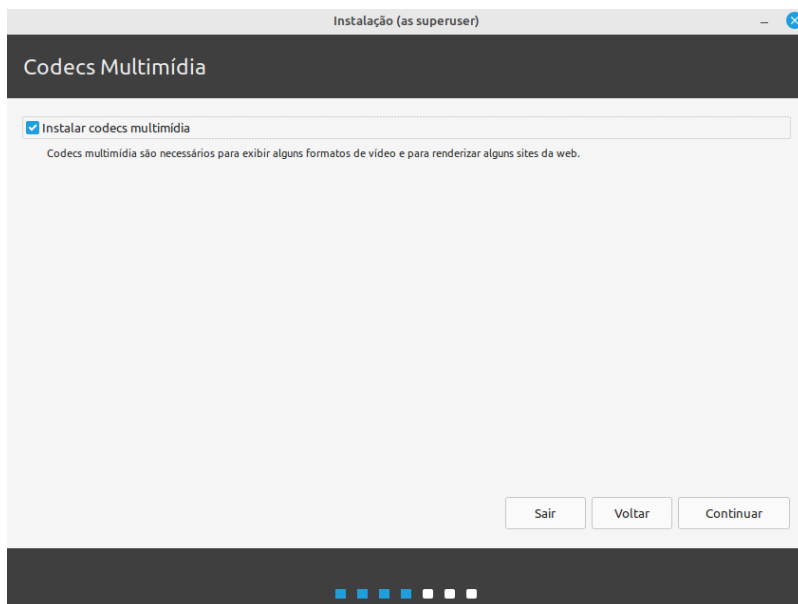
Instalação (as superuser)

Codecs Multimídia

Instalar codecs multimídia

Codecs multimídia são necessários para exibir alguns formatos de vídeo e para renderizar alguns sites da web.

Sair
Voltar
Continuar